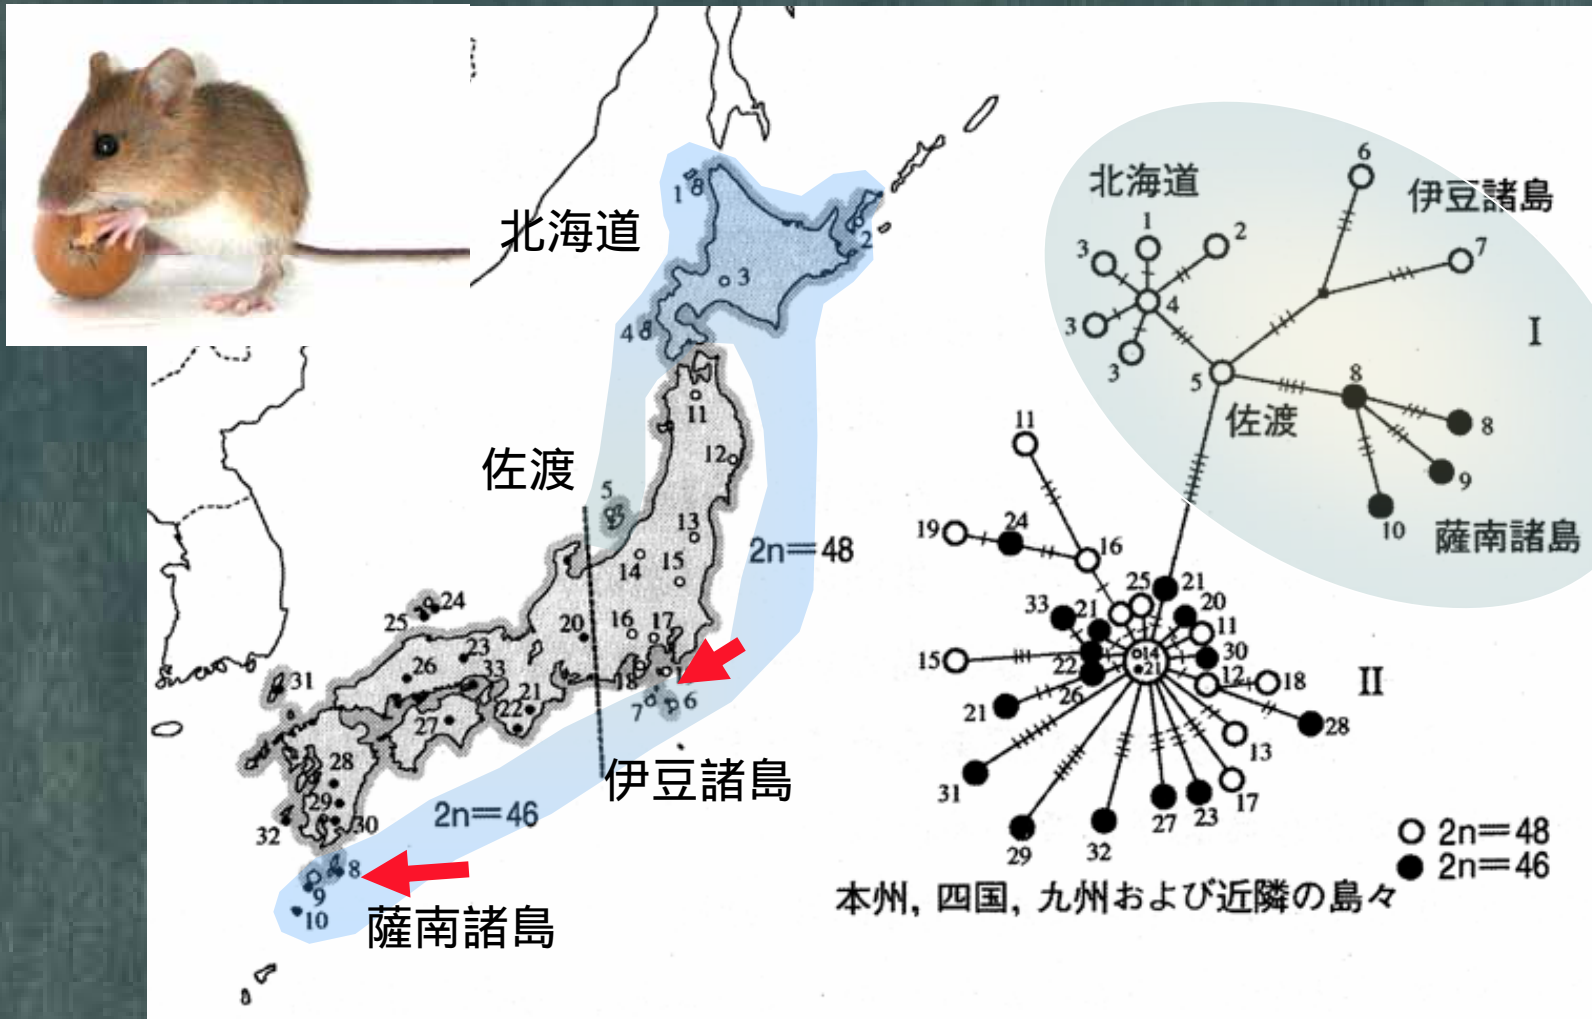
北海道

佐渡

伊豆諸島

薩南諸島

2n=48

2n=46

1 8 2 3 4 8 11 12 5 13 14 15 16 17 20 1 18 6 7 25 24 23 26 33 21 22 27 31 28 29 30 32 8 9 10

北海道 伊豆諸島 佐渡 薩南諸島

6 1 2 3 7 3 4 3 5 8 8 9 10

I

11 19 24 16 25 21 33 21 20 11 15 14 21 30 22 12 18 26 21 28 13 31 17 27 23 29 32

II

○ 2n=48
● 2n=46

本州，四国，九州および近隣の島々